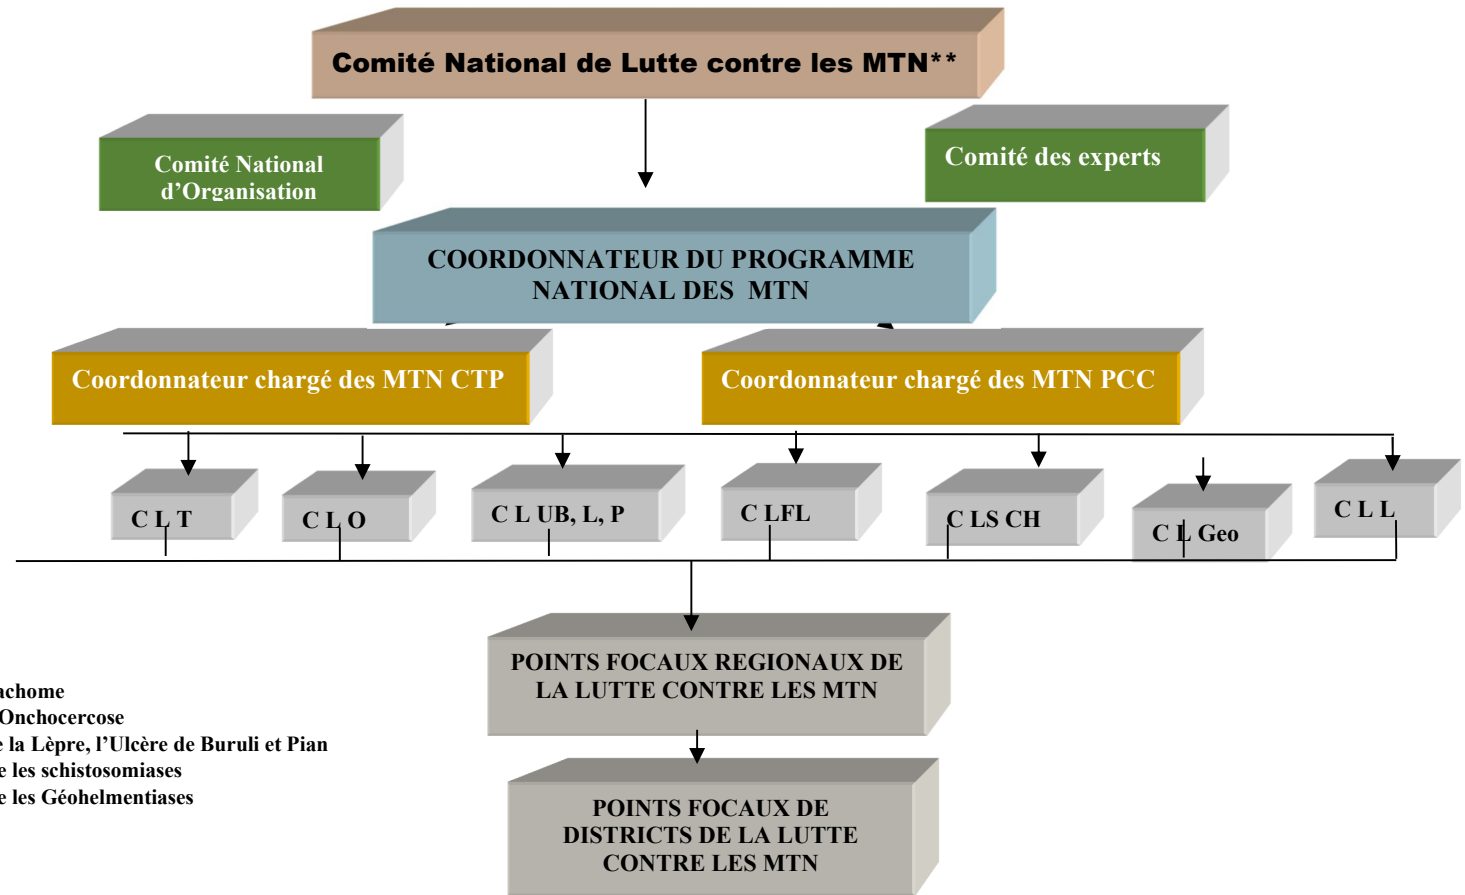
Comité National de Lutte contre les MTN**

Comité National d'Organisation

Comité des experts

COORDONNATEUR DU PROGRAMME NATIONAL DES MTN

Coordonnateur chargé des MTN CTP

Coordonnateur chargé des MTN PCC

C L T

C L O

C L UB, L, P

C LFL

C LS CH

C L Geo

C L L

POINTS FOCAUX REGIONAUX DE LA LUTTE CONTRE LES MTN

POINTS FOCAUX DE DISTRICTS DE LA LUTTE CONTRE LES MTN

achome
Onchocercose
e la Lèpre, l'Ulcère de Buruli et Pian
e les schistosomiases
e les Géohelmentiases